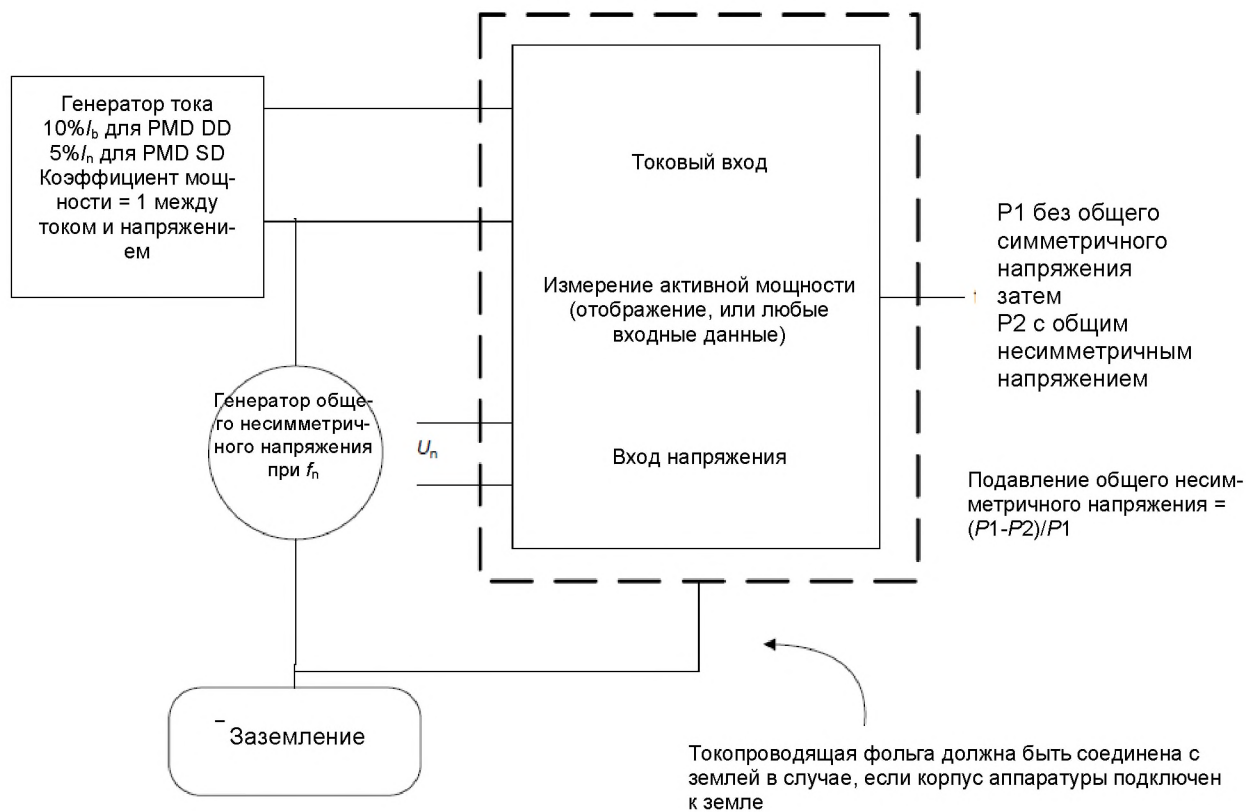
Генератор тока $10\%I_b$ для PMD DD $5\%I_n$ для PMD SD Коэффициент мощности = 1 между током и напряжением

Токовый вход

Измерение активной мощности (отображение, или любые входные данные)

Вход напряжения

P1 без общего симметричного напряжения затем P2 с общим несимметричным напряжением

Генератор общего несимметричного напряжения при $f_n$

$U_n$

Подавление общего несимметричного напряжения = $(P1-P2)/P1$

Заземление

Токопроводящая фольга должна быть соединена с землей в случае, если корпус аппаратуры подключен к земле